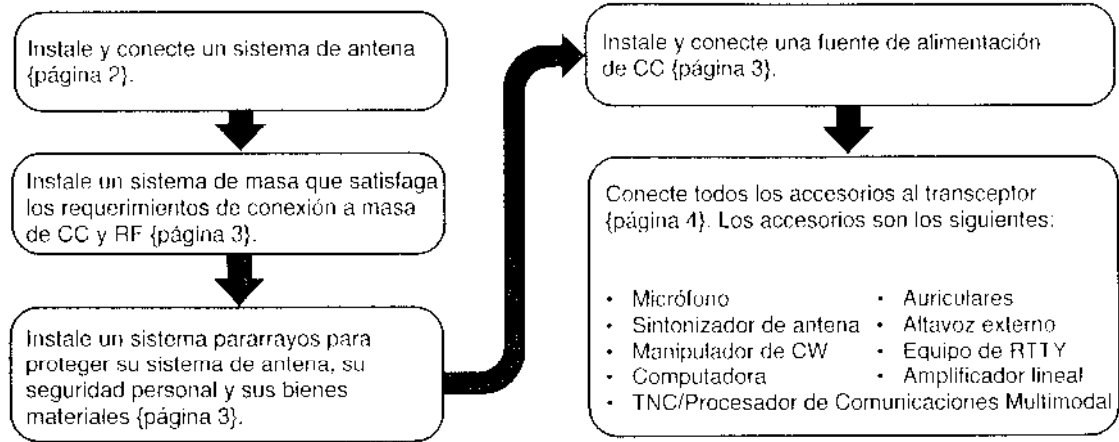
Instale y conecte un sistema de antena {página 2}.

Instale un sistema de masa que satisfaga los requerimientos de conexión a masa de CC y RF {página 3}.

Instale un sistema pararrayos para proteger su sistema de antena, su seguridad personal y sus bienes materiales {página 3}.

Instale y conecte una fuente de alimentación de CC {página 3}.

Conecte todos los accesorios al transceptor {página 4}. Los accesorios son los siguientes:

• Micrófono
• Sintonizador de antena
• Manipulador de CW
• Computadora
• Auriculares
• Altavoz externo
• Equipo de RTTY
• Amplificador lineal
• TNC/Procesador de Comunicaciones Multimodal